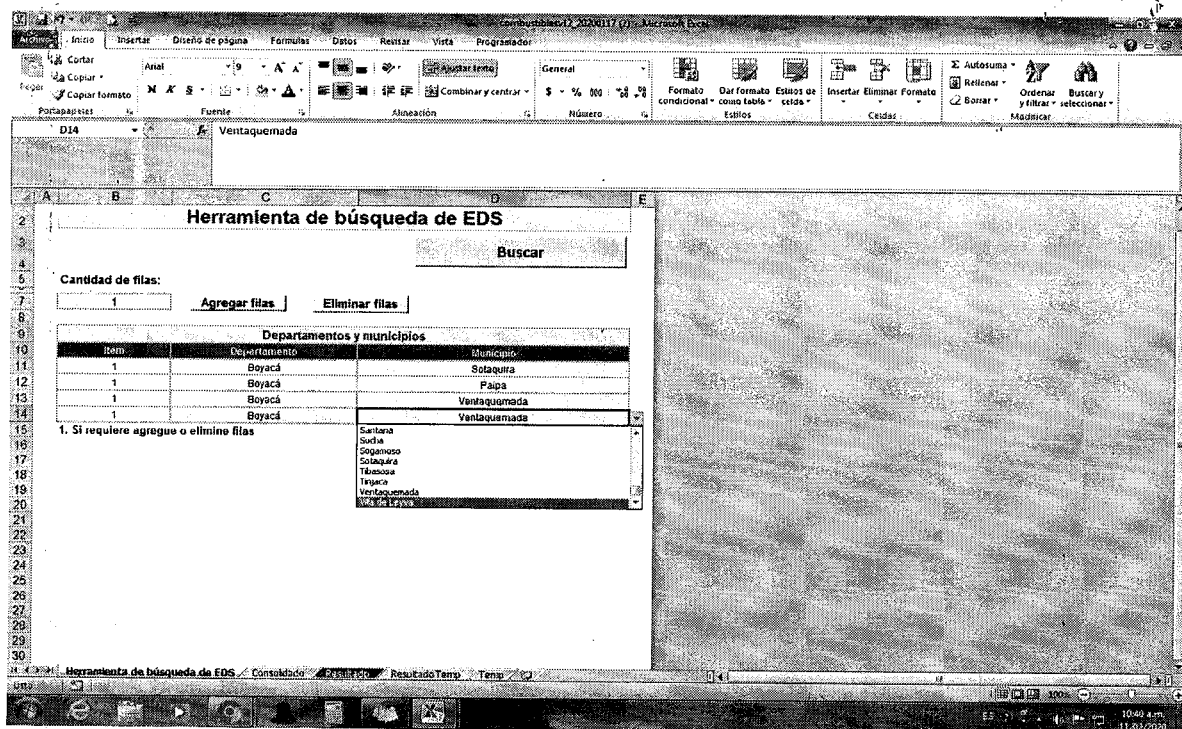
combustibles12_20200117 (2) - Microsoft Excel

Archivo Inicio Insertar Diseño de página Fórmulas Datos Revisar Vista Programador

Cortar
Copiar
Pegar Copiar formato
Portapapeles

Arial 9
N K S
Fuente

Ajustar texto
Combinar y centrar
Alineación

General
$ % 000
Número

Formato condicional
Dar formato como tabla
Estilos de celda
Estilos

Insertar Eliminar Formato
Celdas

Autosuma
Rellenar
Borrar
Ordenar y filtrar
Buscar y seleccionar
Modificar

D14 Ventaquemada

A B C D E

Herramienta de búsqueda de EDS

Buscar

Cantidad de filas:

1 Agregar filas Eliminar filas

Departamentos y municipios

| Item | Departamento | Municipio |
|---|---|---|
| 1 | Boyacá | Sotaquira |
| 1 | Boyacá | Paipa |
| 1 | Boyacá | Ventaquemada |
| 1 | Boyacá | Ventaquemada |

1. Si requiere agregue o elimine filas

Santana
Sucha
Sogamoso
Sotaquira
Tibasosa
Tinjaca
Ventaquemada
Villa de Leyva

Herramienta de búsqueda de EDS Consolidado Resultado ResultadoTemp Temp

Listo

100%

10:40 a.m.
11/02/2020